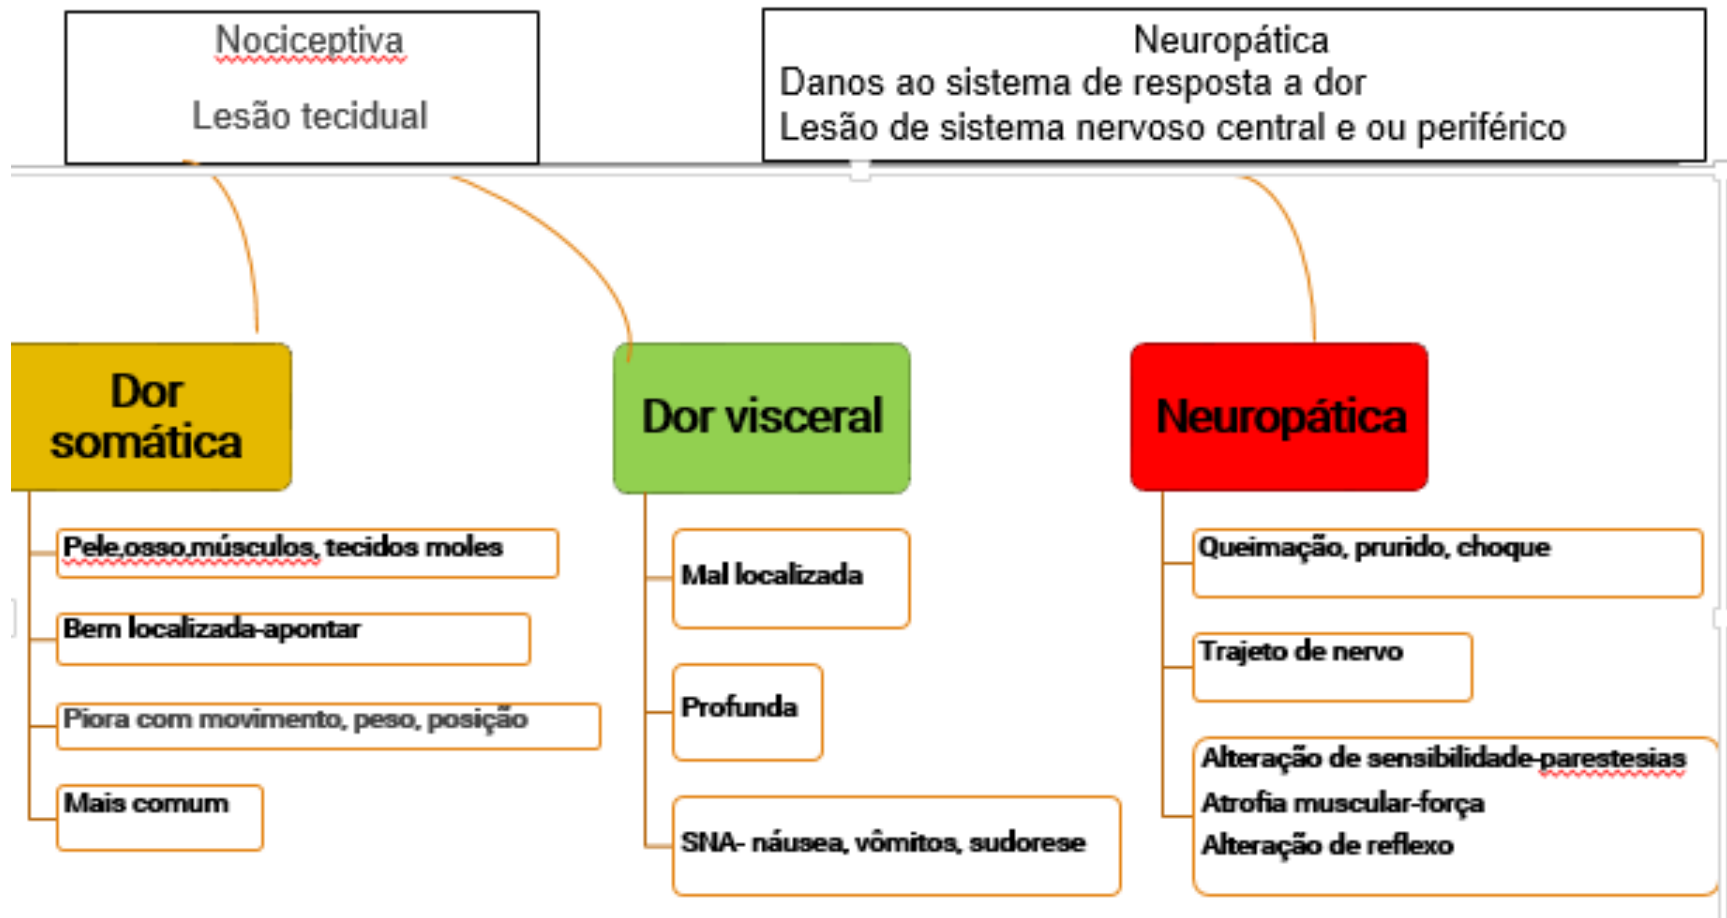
Nociceptiva

Lesão tecidual

Neuropática
Danos ao sistema de resposta a dor
Lesão de sistema nervoso central e ou periférico

Dor somática

Pele,osso,músculos, tecidos moles

Bem localizada-apontar

Piora com movimento, peso, posição

Mais comum

Dor visceral

Mal localizada

Profunda

SNA- náusea, vômitos, sudorese

Neuropática

Queimação, prurido, choque

Trajeto de nervo

Alteração de sensibilidade-parestesias
Atrofia muscular-força
Alteração de reflexo